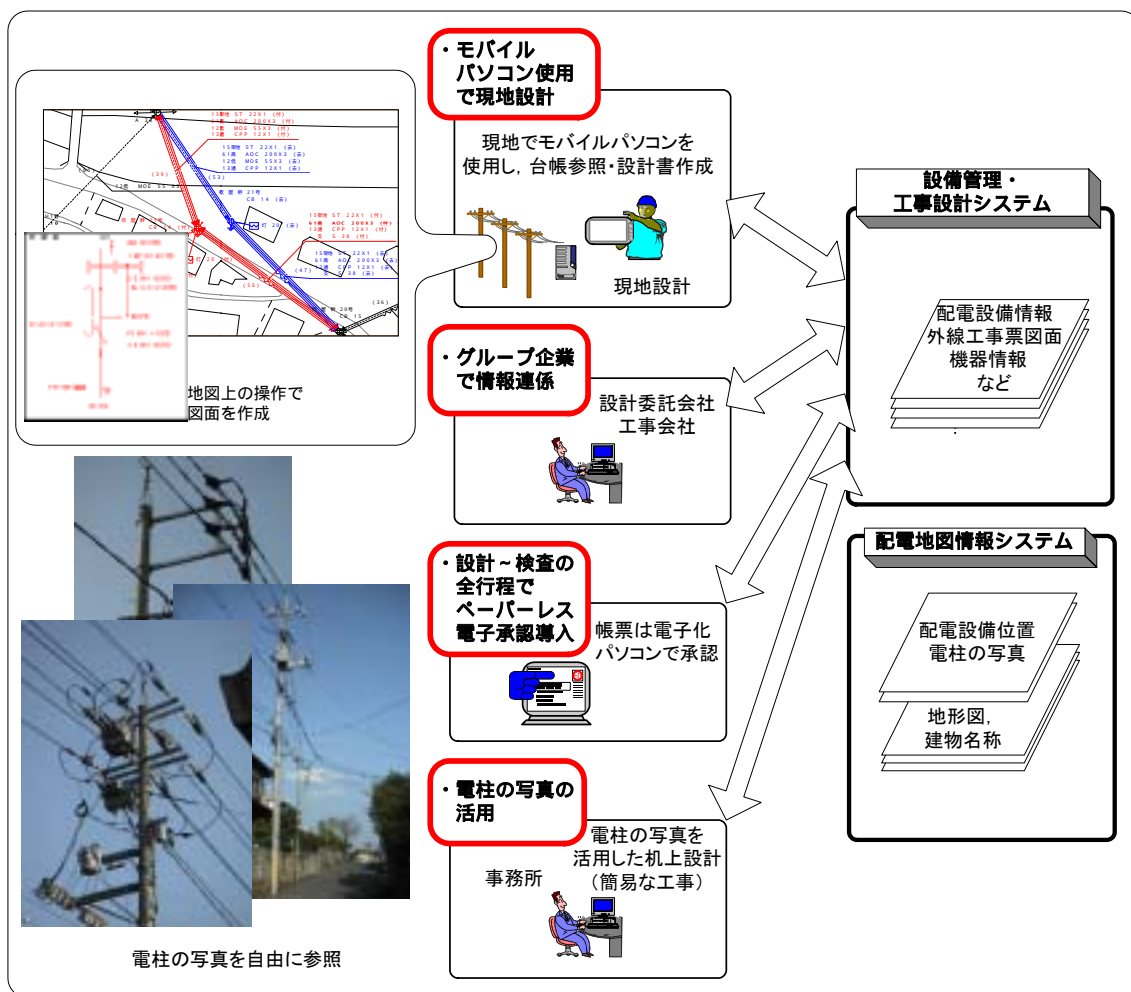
・モバイル
パソコン使用
で現地設計

現地でモバイルパソコンを使用し，台帳参照・設計書作成

現地設計

地図上の操作で
図面を作成

・グループ企業
で情報連係

設計委託会社
工事会社

・設計～検査の
全行程で
ペーパーレス
電子承認導入

帳票は電子化
パソコンで承認

・電柱の写真の
活用

電柱の写真を
活用した机上設計
（簡易な工事）

事務所

電柱の写真を自由に参照

設備管理・
工事設計システム

配電設備情報
外線工事票図面
機器情報
など

配電地図情報システム

配電設備位置
電柱の写真

地形図，
建物名称